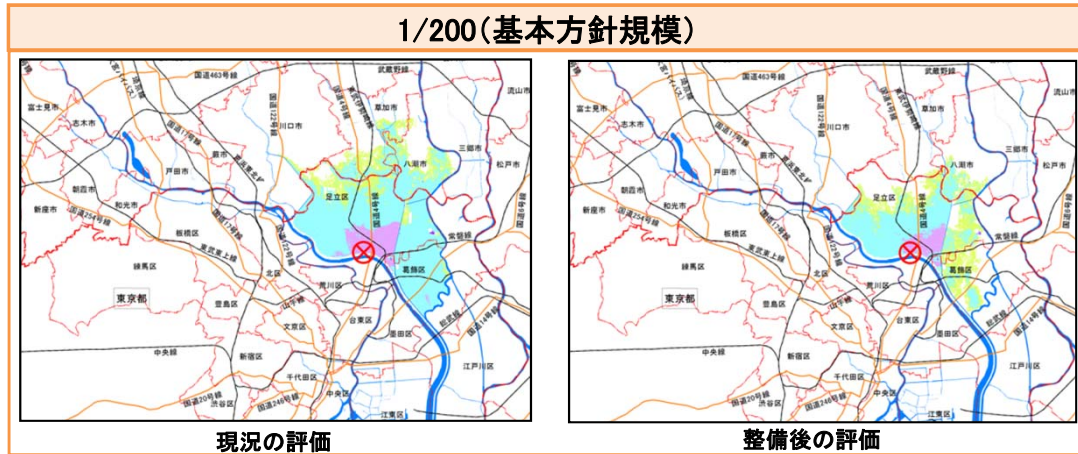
1/200(基本方針規模)

国道463号線
武蔵野線
流山市
富士見市
志木市
国道122号線
川口市
草加市
三郷市
国道17号線
蕨市
八潮市
松戸市
戸田市
朝霞市
和光市
足立区
新座市
国道254号線
板橋区
常磐線
東武東上線
北区
葛飾区
練馬区
荒川区
東京都
豊島区
山手線
台東区
文京区
墨田区
総武線
中央線
新宿区
江戸川区
千代田区
国道20号線
国道246号線
中央区
渋谷区
江東区
現況の評価

国道463号線
武蔵野線
流山市
富士見市
志木市
国道122号線
川口市
草加市
三郷市
国道17号線
蕨市
八潮市
松戸市
戸田市
朝霞市
和光市
足立区
新座市
国道254号線
板橋区
常磐線
東武東上線
北区
葛飾区
練馬区
荒川区
東京都
豊島区
山手線
台東区
文京区
墨田区
総武線
中央線
新宿区
江戸川区
千代田区
国道20号線
国道246号線
中央区
渋谷区
江東区
整備後の評価